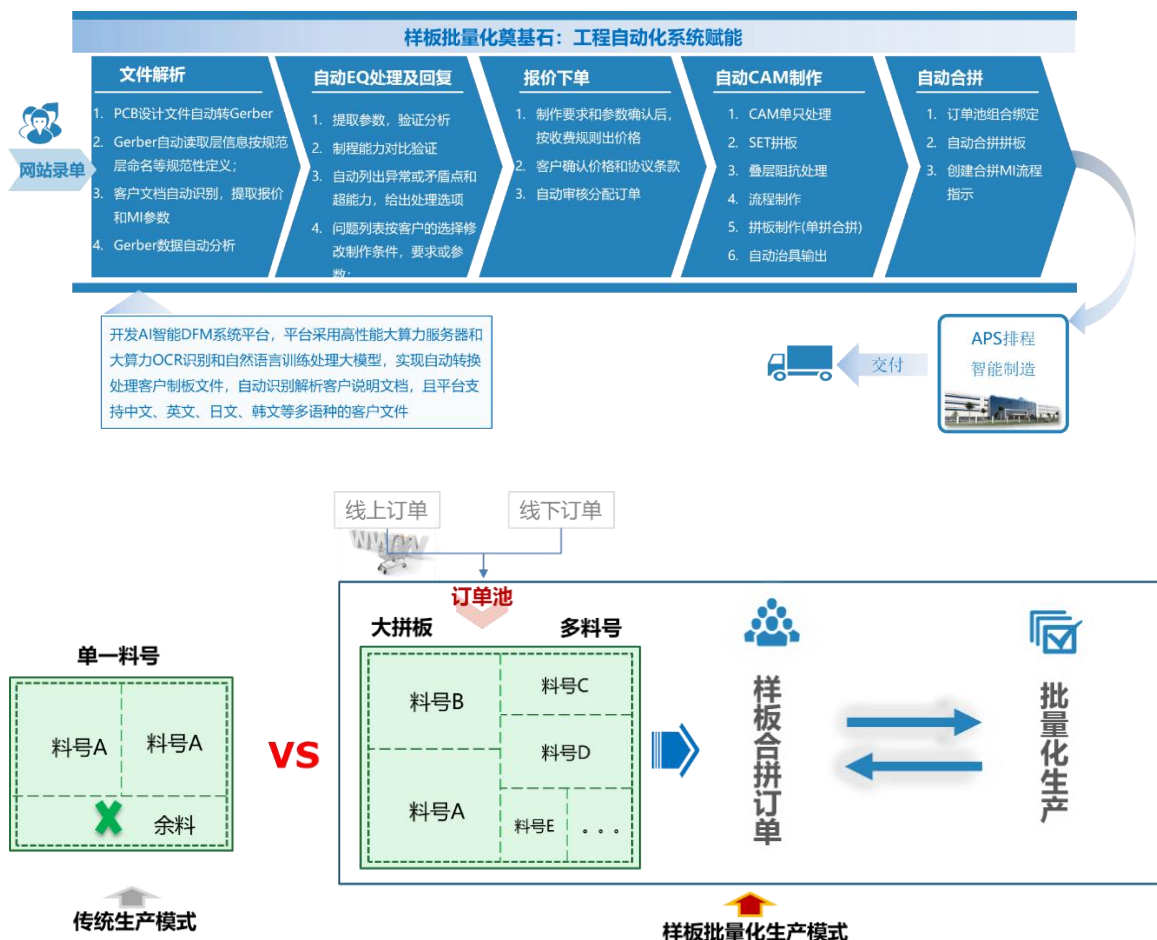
样板批量化奠基石：工程自动化系统赋能

网站录单

文件解析
1. PCB设计文件自动转Gerber
2. Gerber自动读取层信息按规范层命名等规范性定义；
3. 客户文档自动识别，提取报价和MI参数
4. Gerber数据自动分析

自动EQ处理及回复
1. 提取参数，验证分析
2. 制程能力对比验证
3. 自动列出异常或矛盾点和超能力，给出处理选项
4. 问题列表按客户的选择修改制作条件，要求或参数；

报价下单
1. 制作要求和参数确认后，按收费规则出价格
2. 客户确认价格和协议条款
3. 自动审核分配订单

自动CAM制作
1. CAM单只处理
2. SET拼板
3. 叠层阻抗处理
4. 流程制作
5. 拼板制作(单拼合拼)
6. 自动治具输出

自动合拼
1. 订单池组合绑定
2. 自动合拼拼板
3. 创建合拼MI流程指示

开发AI智能DFM系统平台，平台采用高性能大算力服务器和大算力OCR识别和自然语言训练处理大模型，实现自动转换处理客户制板文件，自动识别解析客户说明文档，且平台支持中文、英文、日文、韩文等多语种的客户文件

APS排程
智能制造

交付

线上订单
线下订单

订单池

单一料号
料号A 料号A
余料

VS

大拼板
多料号
料号B
料号C
料号D
料号A
料号E
。。。

样板合拼订单

批量化生产

传统生产模式

样板批量化生产模式